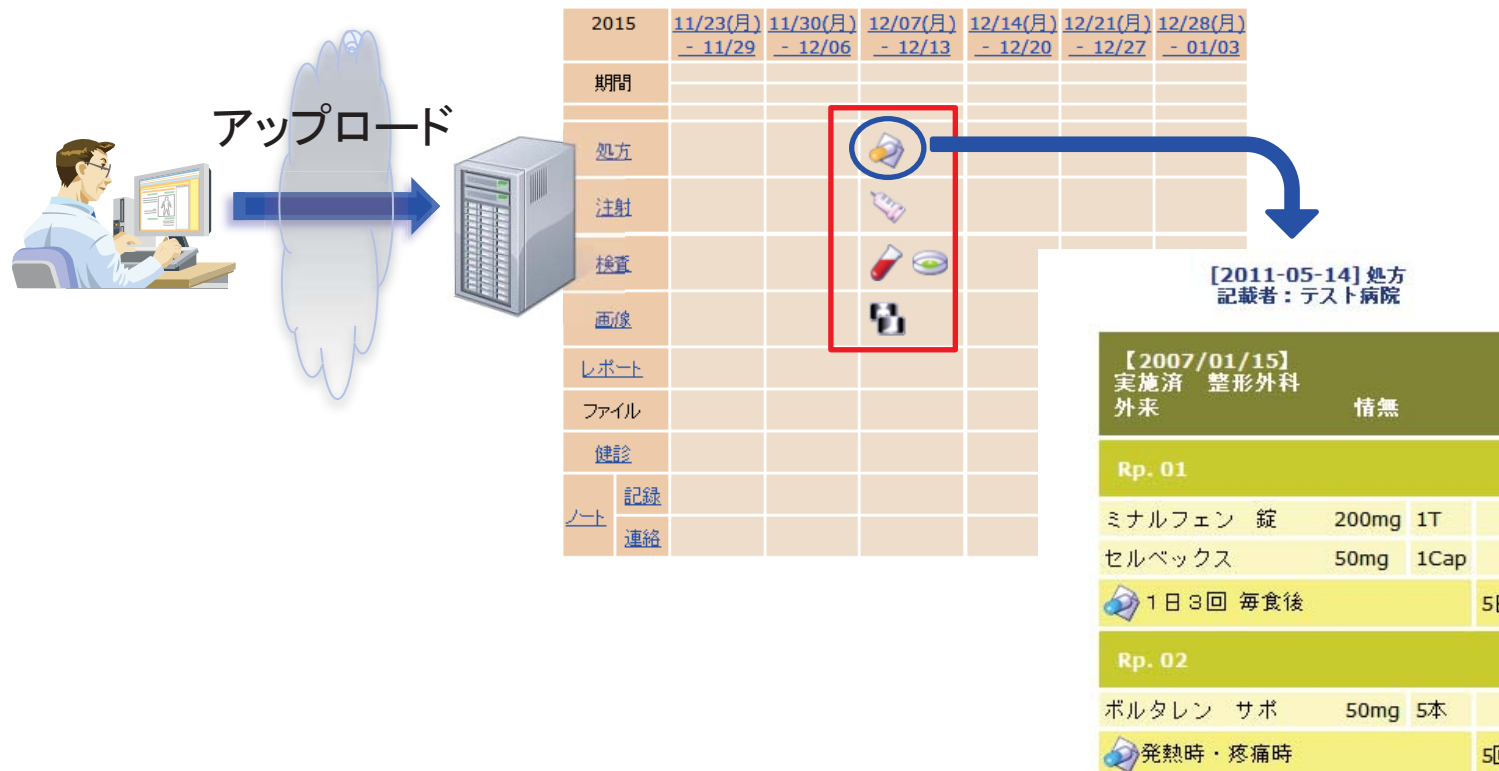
アップロード

| 2015 | | 11/23(月) - 11/29 | 11/30(月) - 12/06 | 12/07(月) - 12/13 | 12/14(月) - 12/20 | 12/21(月) - 12/27 | 12/28(月) - 01/03 |
|---|---|---|---|---|---|---|---|
| 期間 | | | | | | | |
| 処方 | | | | | | | |
| 注射 | | | | | | | |
| 検査 | | | | | | | |
| 画像 | | | | | | | |
| レポート | | | | | | | |
| ファイル | | | | | | | |
| 健診 | | | | | | | |
| ノート | 記録 | | | | | | |
| | 連絡 | | | | | | |

[2011-05-14] 処方
記載者：テスト病院

【2007/01/15】
実施済　整形外科
外来　情無

Rp. 01

| ミナルフェン　錠 | 200mg | 1T | |
|---|---|---|---|
| セルベックス | 50mg | 1Cap | |
| 1日３回 毎食後 | | | 5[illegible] |

Rp. 02

| ボルタレン　サポ | 50mg | 5本 | |
|---|---|---|---|
| 発熱時・疼痛時 | | | 5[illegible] |